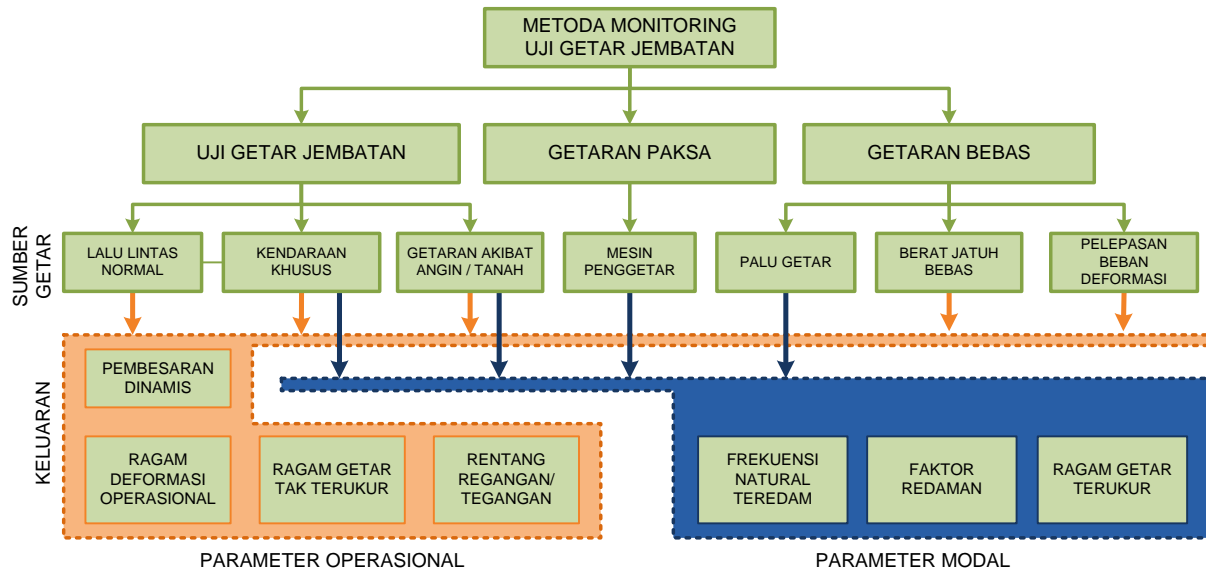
METODA MONITORING
UJI GETAR JEMBATAN

UJI GETAR JEMBATAN

GETARAN PAKSA

GETARAN BEBAS

SUMBER GETAR

LALU LINTAS NORMAL

KENDARAAN KHUSUS

GETARAN AKIBAT ANGIN / TANAH

MESIN PENGGETAR

PALU GETAR

BERAT JATUH BEBAS

PELEPASAN BEBAN DEFORMASI

KELUARAN

PEMBESARAN DINAMIS

RAGAM DEFORMASI OPERASIONAL

RAGAM GETAR TAK TERUKUR

RENTANG REGANGAN/ TEGANGAN

FREKUENSI NATURAL TEREDAM

FAKTOR REDAMAN

RAGAM GETAR TERUKUR

PARAMETER OPERASIONAL

PARAMETER MODAL